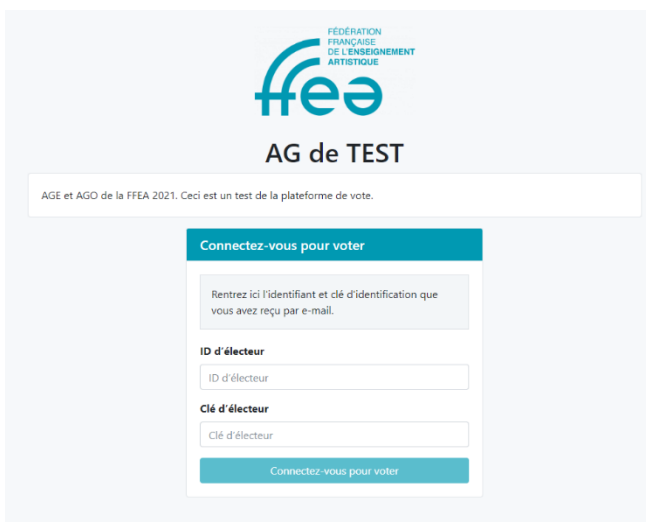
FÉDÉRATION
FRANÇAISE
DE L'ENSEIGNEMENT
ARTISTIQUE

ffea

AG de TEST

AGE et AGO de la FFEA 2021. Ceci est un test de la plateforme de vote.

Connectez-vous pour voter

Rentrez ici l'identifiant et clé d'identification que vous avez reçu par e-mail.

ID d'électeur

ID d'électeur

Clé d'électeur

Clé d'électeur

Connectez-vous pour voter